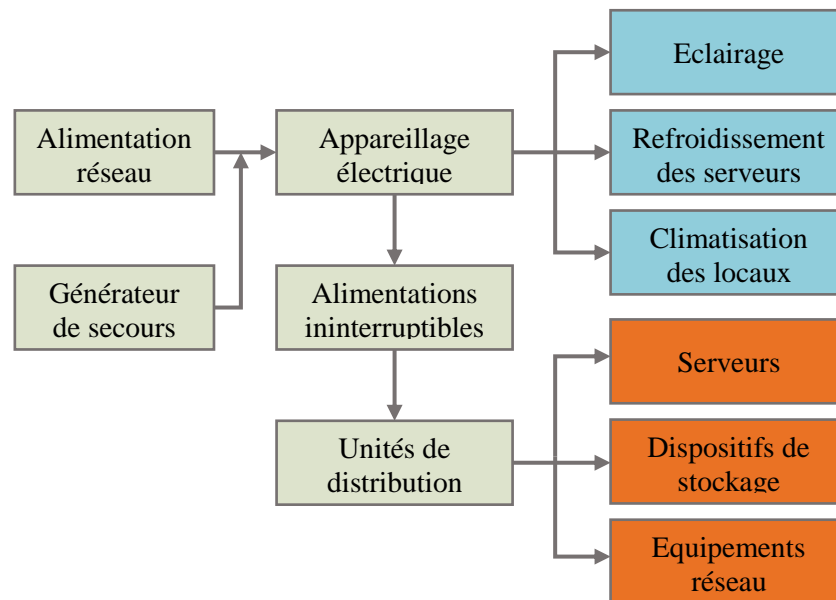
Alimentation réseau

Générateur de secours

Appareillage électrique

Alimentations ininterruptibles

Unités de distribution

Eclairage

Refroidissement des serveurs

Climatisation des locaux

Serveurs

Dispositifs de stockage

Equipements réseau